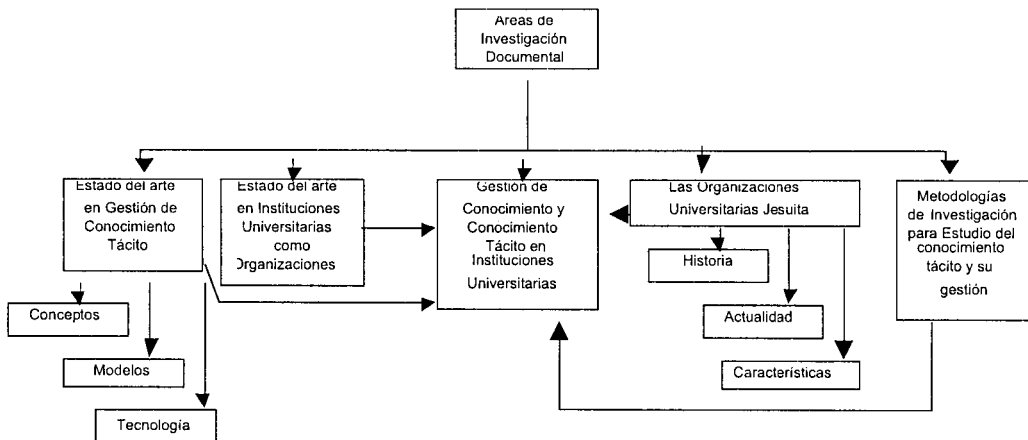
Areas de Investigación Documental

Estado del arte en Gestión de Conocimiento Tácito

Estado del arte en Instituciones Universitarias como Organizaciones

Gestión de Conocimiento y Conocimiento Tácito en Instituciones Universitarias

Las Organizaciones Universitarias Jesuita

Metodologías de Investigación para Estudio del conocimiento tácito y su gestión

Historia

Actualidad

Características

Conceptos

Modelos

Tecnología